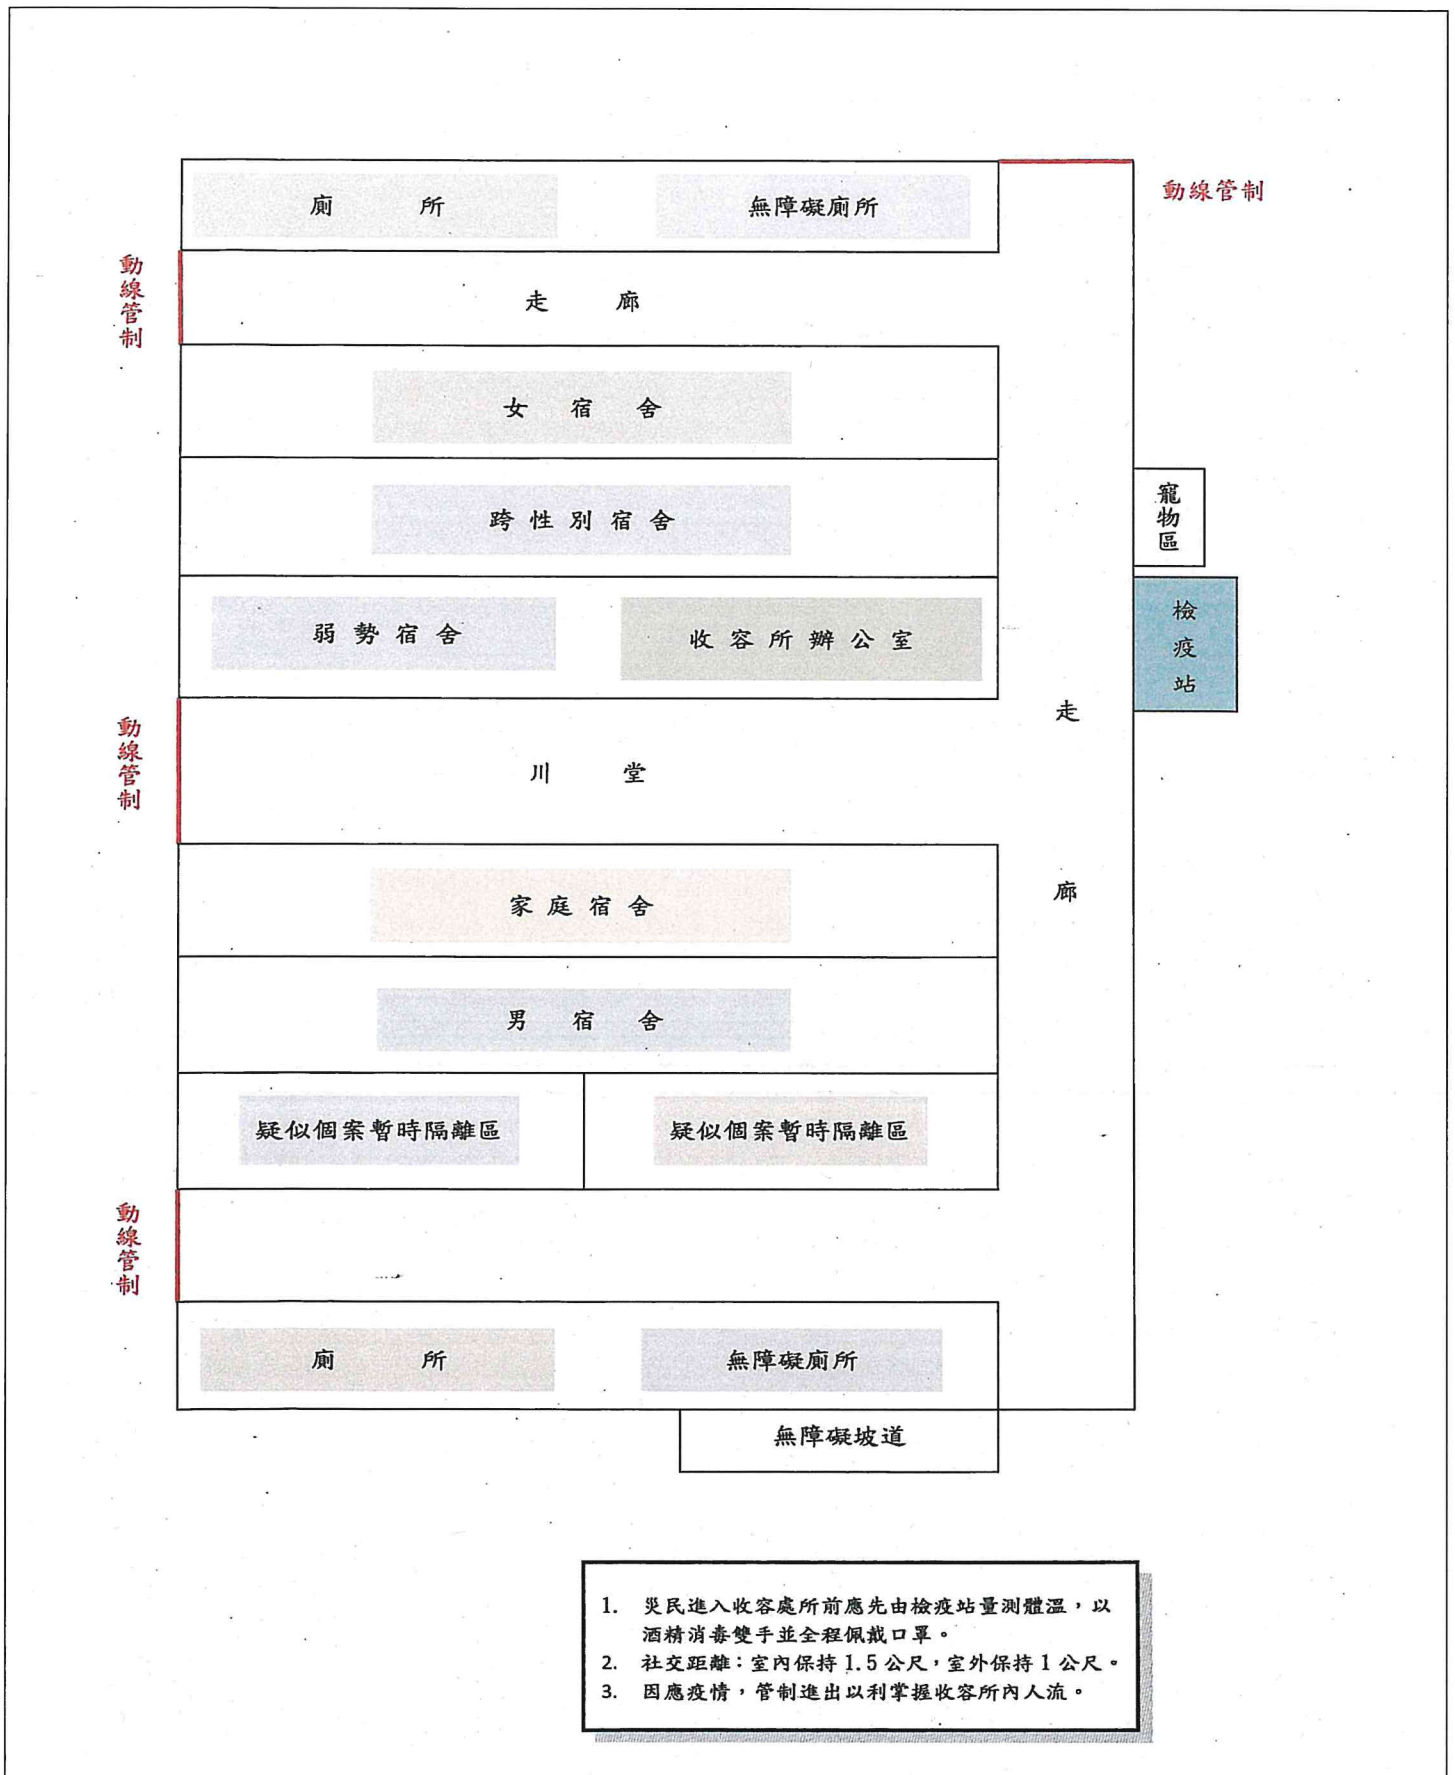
廁所

無障礙廁所

動線管制

動線管制

走廊

女宿舍

跨性別宿舍

寵物區

弱勢宿舍

收容所辦公室

檢疫站

動線管制

走廊

川堂

家庭宿舍

男宿舍

疑似個案暫時隔離區

疑似個案暫時隔離區

動線管制

廁所

無障礙廁所

無障礙坡道

1. 災民進入收容處所前應先由檢疫站量測體溫，以酒精消毒雙手並全程佩戴口罩。
2. 社交距離：室內保持 1.5 公尺，室外保持 1 公尺。
3. 因應疫情，管制進出以利掌握收容所內人流。